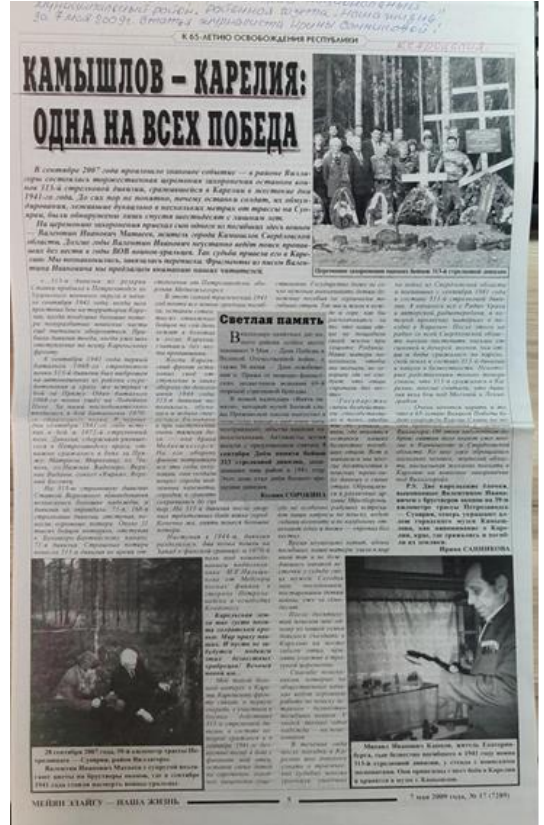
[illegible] район, районная газета «Наша жизнь» за 7 июля 2009 г. статья журналиста Ирины Солнцевой

К 65-ЛЕТИЮ ОСВОБОЖДЕНИЯ РЕСПУБЛИКИ

КАМЫШЛОВ – КАРЕЛИЯ: ОДНА НА ВСЕХ ПОБЕДА

В сентябре 2007 года произошло значимое событие – в районе Виллагоры состоялось торжественное перезахоронение останков воинов 313-й стрелковой дивизии, сражавшейся в Карелии в тяжелые дни 1941-го года. До сих пор не понятно, почему остался солдат, не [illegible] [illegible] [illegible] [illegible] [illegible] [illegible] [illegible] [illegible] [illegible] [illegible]

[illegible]

Перезахоронение останков воинов 313-й стрелковой дивизии

Светлая память

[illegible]

Ксения СОРОКИНА

Ирина САДЫКОВА

28 сентября 2007 года. 39-й километр трассы Петрозаводск – Суоярви, район Виллагоры. Валентин Иванович Мамаев с супругой возлагают цветы на братскую могилу, где с сентября 1941 года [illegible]

Михаил Иванович Карелин, житель Екатеринбурга, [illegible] 313-й стрелковой дивизии, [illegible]

МЕЙЯН ЭЛАЙГУ – НАША ЖИЗНЬ

5

7 июля 2009 года, № 17 (7289)